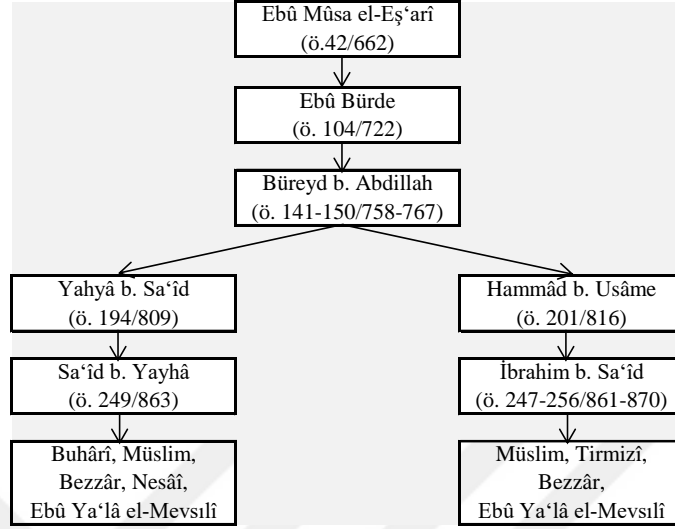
Ebû Mûsa el-Eş'arî
(ö.42/662)

Ebû Bürde
(ö. 104/722)

Büreyd b. Abdillah
(ö. 141-150/758-767)

Yahyâ b. Sa'îd
(ö. 194/809)

Sa'îd b. Yayhâ
(ö. 249/863)

Buhârî, Müslim, Bezzâr, Nesâî, Ebû Ya'lâ el-Mevsılî

Hammâd b. Usâme
(ö. 201/816)

İbrahim b. Sa'îd
(ö. 247-256/861-870)

Müslim, Tirmizî, Bezzâr, Ebû Ya'lâ el-Mevsılî